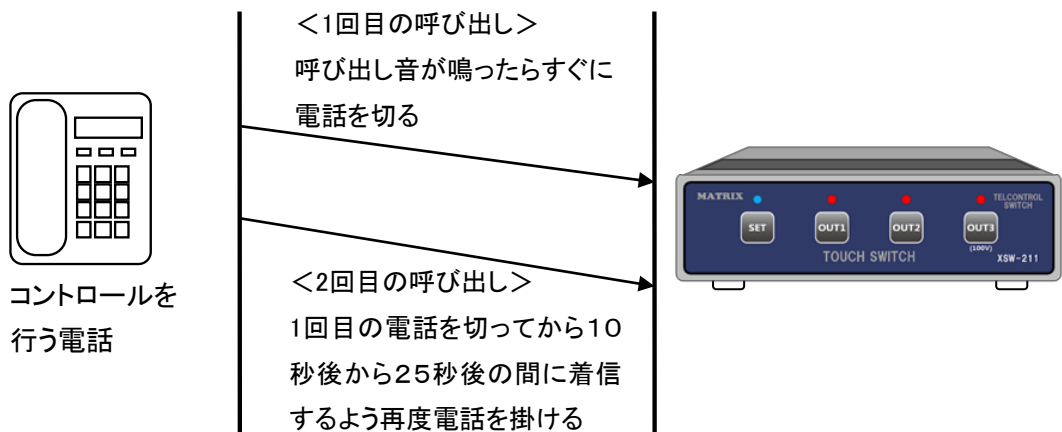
＜1回目の呼び出し＞
呼び出し音が鳴ったらすぐに電話を切る

コントロールを行う電話

MATRIX
TELCONTROL SWITCH
SET
OUT1
OUT2
OUT3
(100V)
TOUCH SWITCH
XSW-211

＜2回目の呼び出し＞
1回目の電話を切ってから10秒後から25秒後の間に着信するよう再度電話を掛ける